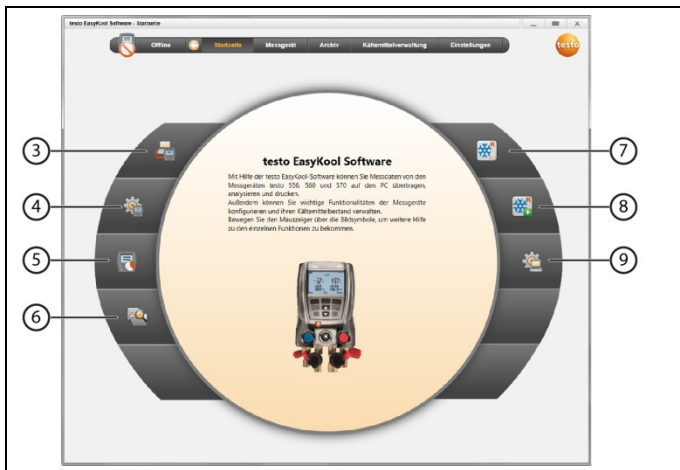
testo EasyKool Software - Startseite

Offline

Startseite

Messgerät

Archiv

Kältemittelverwaltung

Einstellungen

testo

③

④

⑤

⑥

⑦

⑧

⑨

testo EasyKool Software

Mit Hilfe der testo EasyKool-Software können Sie Messdaten von den Messgeräten testo 550, 560 und 570 auf den PC übertragen, analysieren und drucken.
Außerdem können Sie wichtige Funktionalitäten der Messgeräte konfigurieren und ihren Kältemittelbestand verwalten.
Bewegen Sie den Mauszeiger über die Bildsymbole, um weitere Hilfe zu den einzelnen Funktionen zu bekommen.